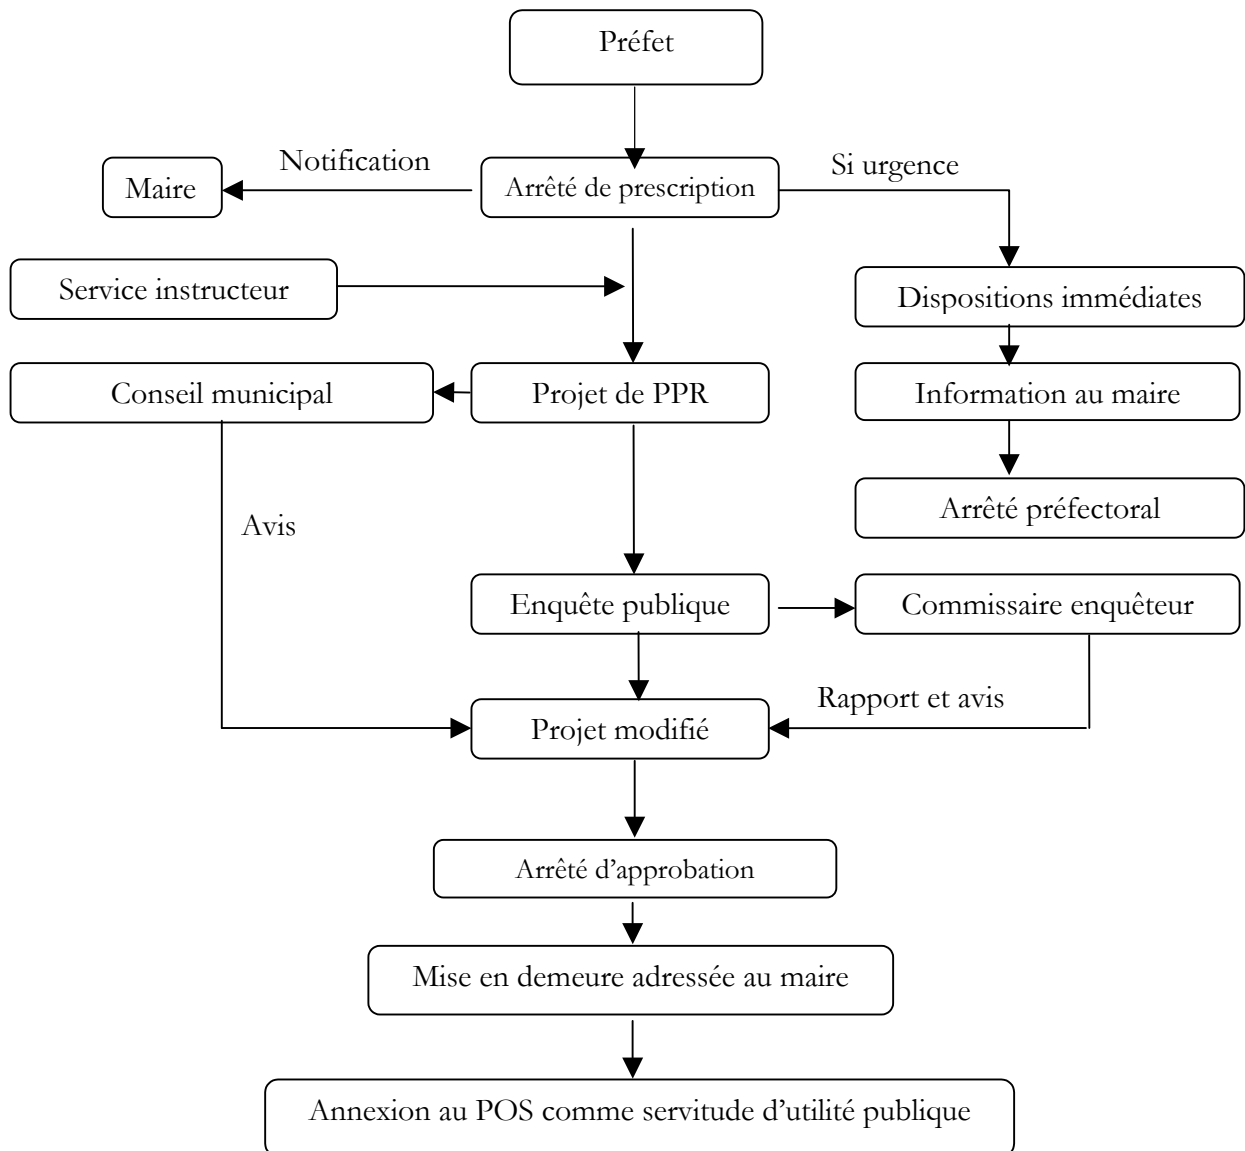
Préfet

Notification

Maire

Arrêté de prescription

Si urgence

Service instructeur

Dispositions immédiates

Conseil municipal

Projet de PPR

Information au maire

Arrêté préfectoral

Avis

Enquête publique

Commissaire enquêteur

Rapport et avis

Projet modifié

Arrêté d’approbation

Mise en demeure adressée au maire

Annexion au POS comme servitude d’utilité publique